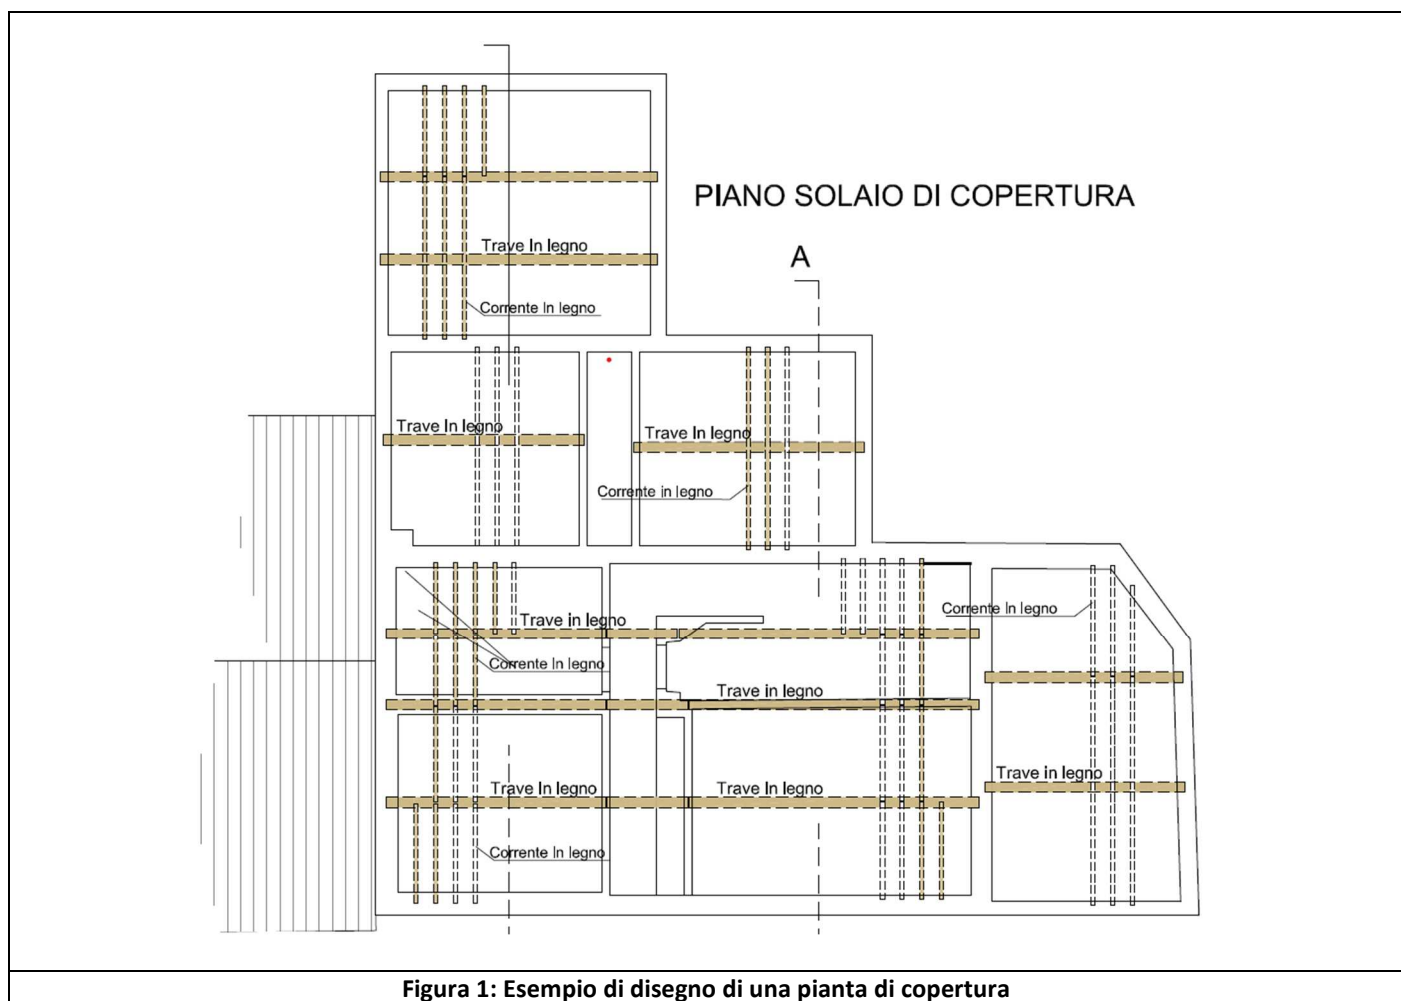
PIANO SOLAIO DI COPERTURA

A

Trave In legno

Corrente In legno

Trave In legno

Trave In legno

Corrente in legno

Trave in legno

Corrente In legno

Corrente In legno

Trave in legno

Trave In legno

Trave In legno

Trave in legno

Corrente In legno

**Figura 1: Esempio di disegno di una pianta di copertura**